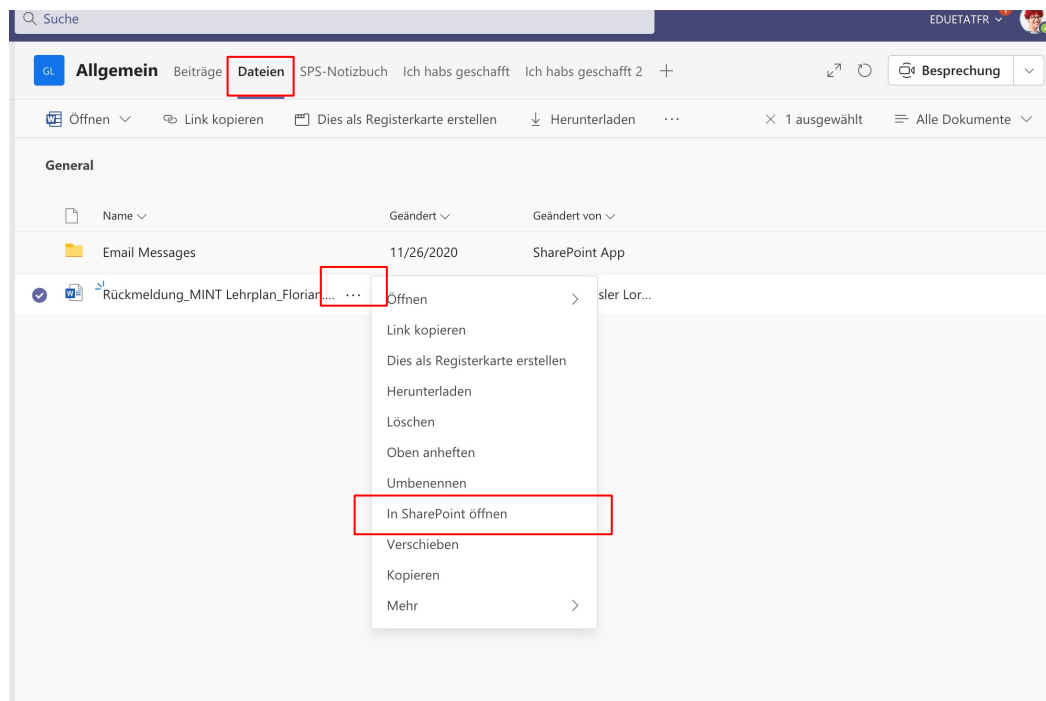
Suche

EDUETATFR

GL Allgemein Beiträge Dateien SPS-Notizbuch Ich habs geschafft Ich habs geschafft 2 +

Besprechung

Öffnen Link kopieren Dies als Registerkarte erstellen Herunterladen ··· × 1 ausgewählt Alle Dokumente

General

| Name | Geändert | Geändert von |
|---|---|---|
| Email Messages | 11/26/2020 | SharePoint App |
| Rückmeldung_MINT Lehrplan_Florian... ··· | | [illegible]sler Lor... |

Öffnen
Link kopieren
Dies als Registerkarte erstellen
Herunterladen
Löschen
Oben anheften
Umbenennen
In SharePoint öffnen
Verschieben
Kopieren
Mehr